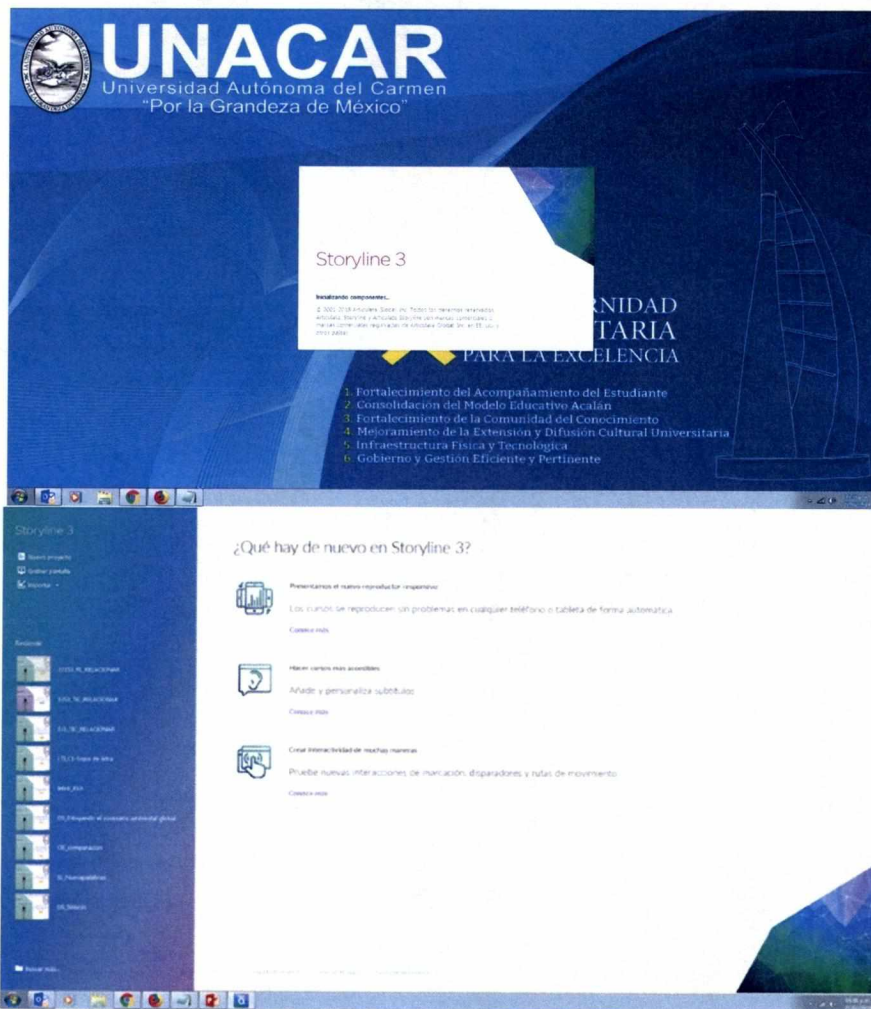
UNACAR
Universidad Autónoma del Carmen
"Por la Grandeza de México"

Storyline 3

Instalando componentes...

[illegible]

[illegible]NIDAD
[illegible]TARIA
PARA LA EXCELENCIA

1 Fortalecimiento del Acompañamiento del Estudiante
2 Consolidación del Modelo Educativo Acalán
3 Fortalecimiento de la Comunidad del Conocimiento
4 Mejoramiento de la Extensión y Difusión Cultural Universitaria
5 Infraestructura Física y Tecnológica
6 Gobierno y Gestión Eficiente y Pertinente

Storyline 3
Nuevo proyecto
Grabar pantalla
Importar

Reciente
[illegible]_RELACIONAR
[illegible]_RELACIONAR
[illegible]_RELACIONAR
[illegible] tipos de letra
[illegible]
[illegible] el contexto ambiental global
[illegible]_comparacion
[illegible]
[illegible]

Buscar más...

¿Qué hay de nuevo en Storyline 3?

Presentamos el nuevo reproductor responsivo
Los cursos se reproducen sin problemas en cualquier teléfono o tableta de forma automática.
Conoce más

Hacer cursos más accesibles
Añade y personaliza subtítulos
Conoce más

Crear interactividad de muchas maneras
Pruebe nuevas interacciones de marcación, disparadores y rutas de movimiento.
Conoce más